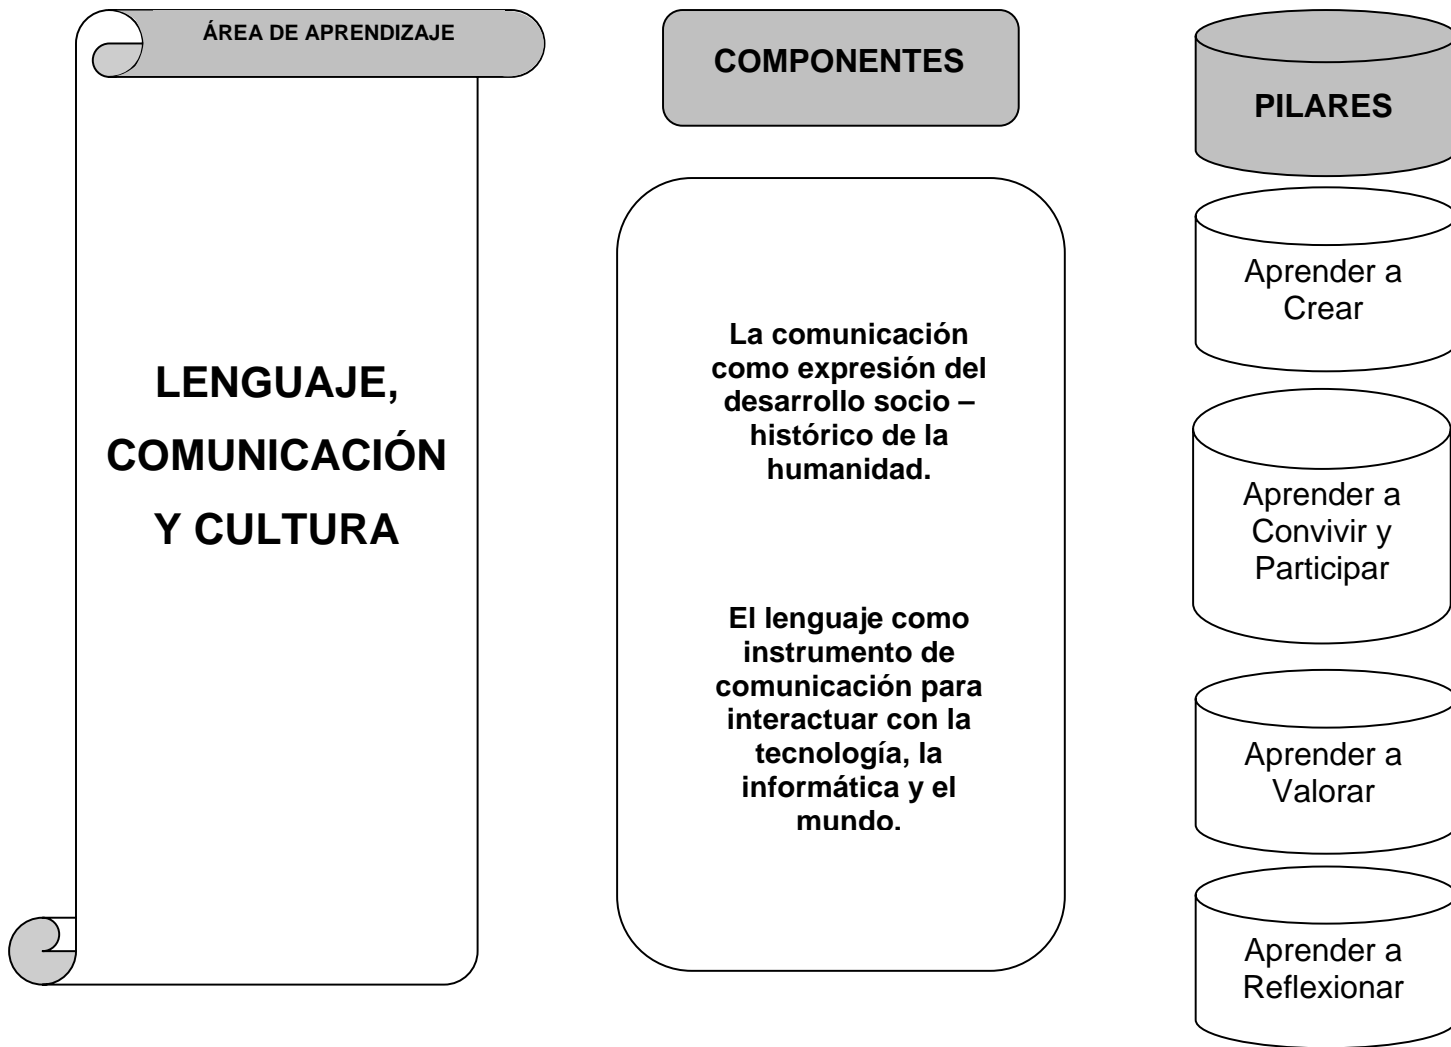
ÁREA DE APRENDIZAJE

LENGUAJE, COMUNICACIÓN Y CULTURA

COMPONENTES

La comunicación como expresión del desarrollo socio – histórico de la humanidad.

El lenguaje como instrumento de comunicación para interactuar con la tecnología, la informática y el mundo.

PILARES

Aprender a Crear

Aprender a Convivir y Participar

Aprender a Valorar

Aprender a Reflexionar